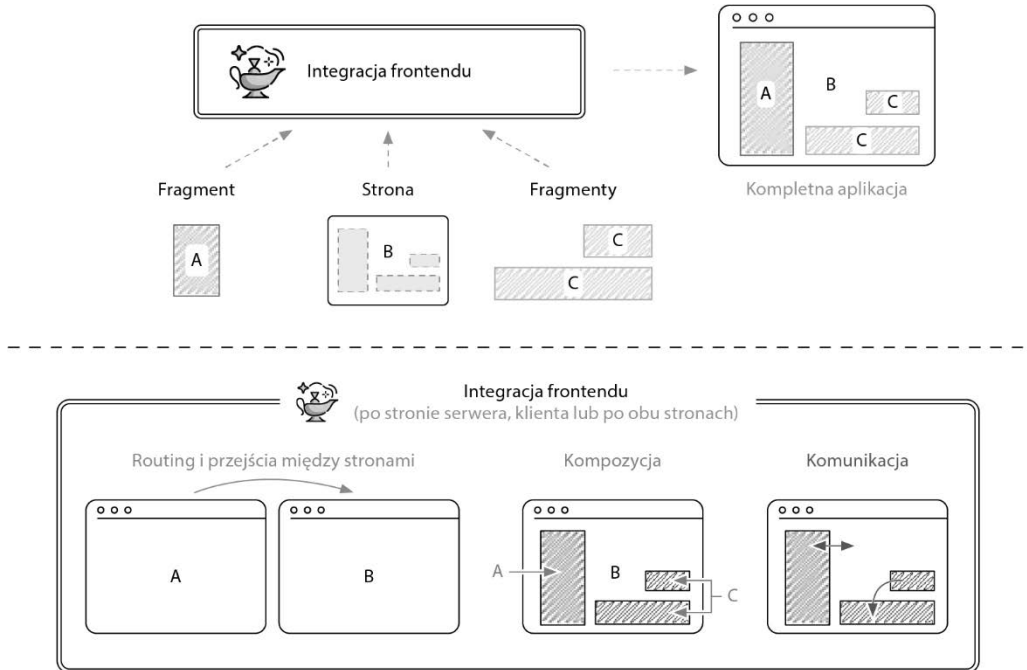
Integracja frontendu

A

B

C

C

Kompletna aplikacja

Fragment

Strona

Fragmenty

A

B

C

C

Integracja frontendu
(po stronie serwera, klienta lub po obu stronach)

Routing i przejścia między stronami

A

B

Kompozycja

A

B

C

Komunikacja